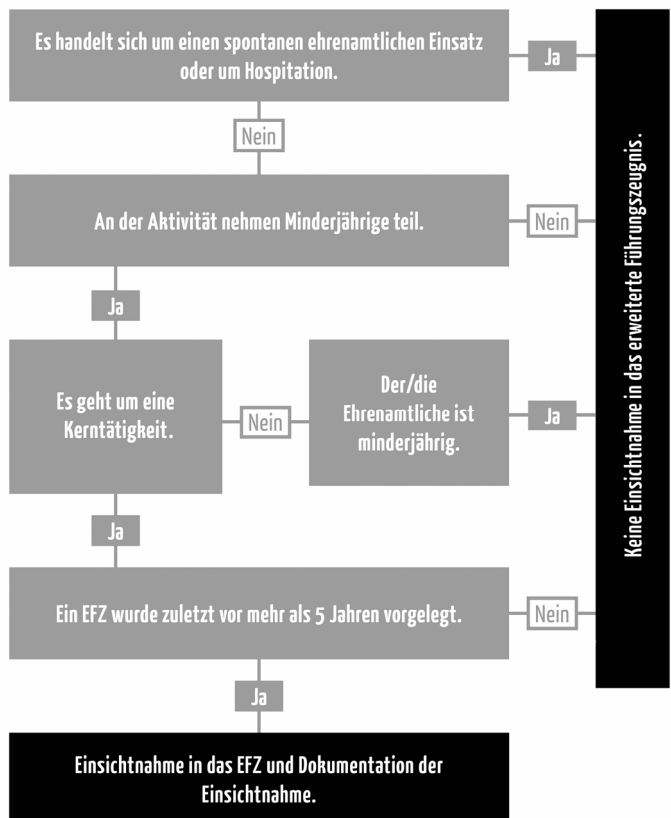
Es handelt sich um einen spontanen ehrenamtlichen Einsatz oder um Hospitation.

Ja

Nein

An der Aktivität nehmen Minderjährige teil.

Nein

Ja

Es geht um eine Kerntätigkeit.

Nein

Der/die Ehrenamtliche ist minderjährig.

Ja

Ja

Ein EFZ wurde zuletzt vor mehr als 5 Jahren vorgelegt.

Nein

Ja

Einsichtnahme in das EFZ und Dokumentation der Einsichtnahme.

Keine Einsichtnahme in das erweiterte Führungszeugnis.